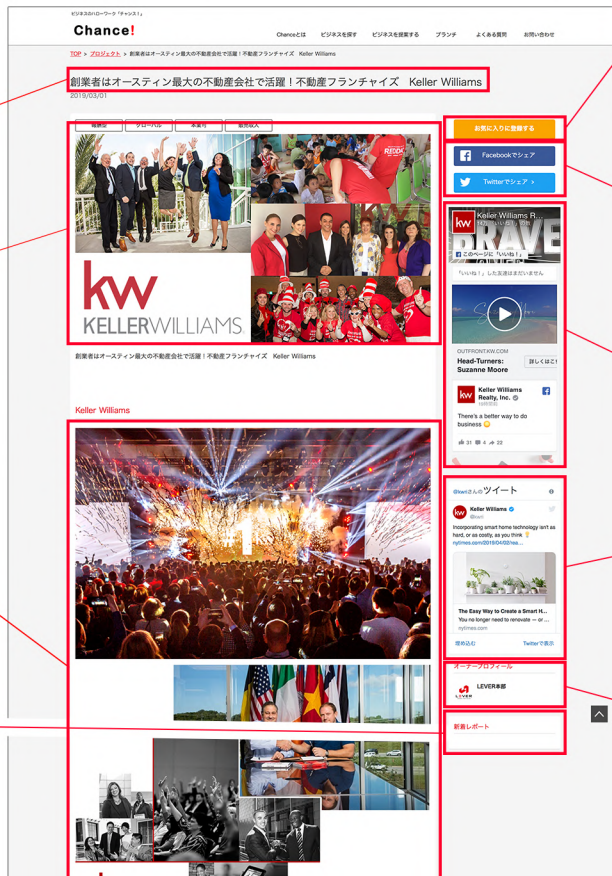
ビジネスのハローワーク「チャンス!」

Chance!

Chanceとは　ビジネスを探す　ビジネスを提案する　ブランチ　よくある質問　お問い合わせ

TOP > プロジェクト > 創業者はオースティン最大の不動産会社で活躍！不動産フランチャイズ　Keller Williams

創業者はオースティン最大の不動産会社で活躍！不動産フランチャイズ　Keller Williams

2019/03/01

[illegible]　グローバル　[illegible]　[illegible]

お気に入りに登録する

Facebookでシェア

Twitterでシェア

KW
KELLERWILLIAMS

Keller Williams R...

このページに「いいね！」

「いいね！」した友達はまだいません

OUTFRONT.KW.COM
Head-Turners: Suzanne Moore
詳しくはこ

Keller Williams Realty, Inc.

There's a better way to do business

31　4　22

創業者はオースティン最大の不動産会社で活躍！不動産フランチャイズ　Keller Williams

Keller Williams

@kwさんのツイート

Keller Williams
@kw

Incorporating smart home technology isn't as hard, or as costly, as you think
nytimes.com/2019/04/02/rea...

The Easy Way to Create a Smart H...
You no longer need to renovate — or ...
nytimes.com

埋め込む　Twitterで表示

オーナープロフィール

LEVER本部

新着レポート